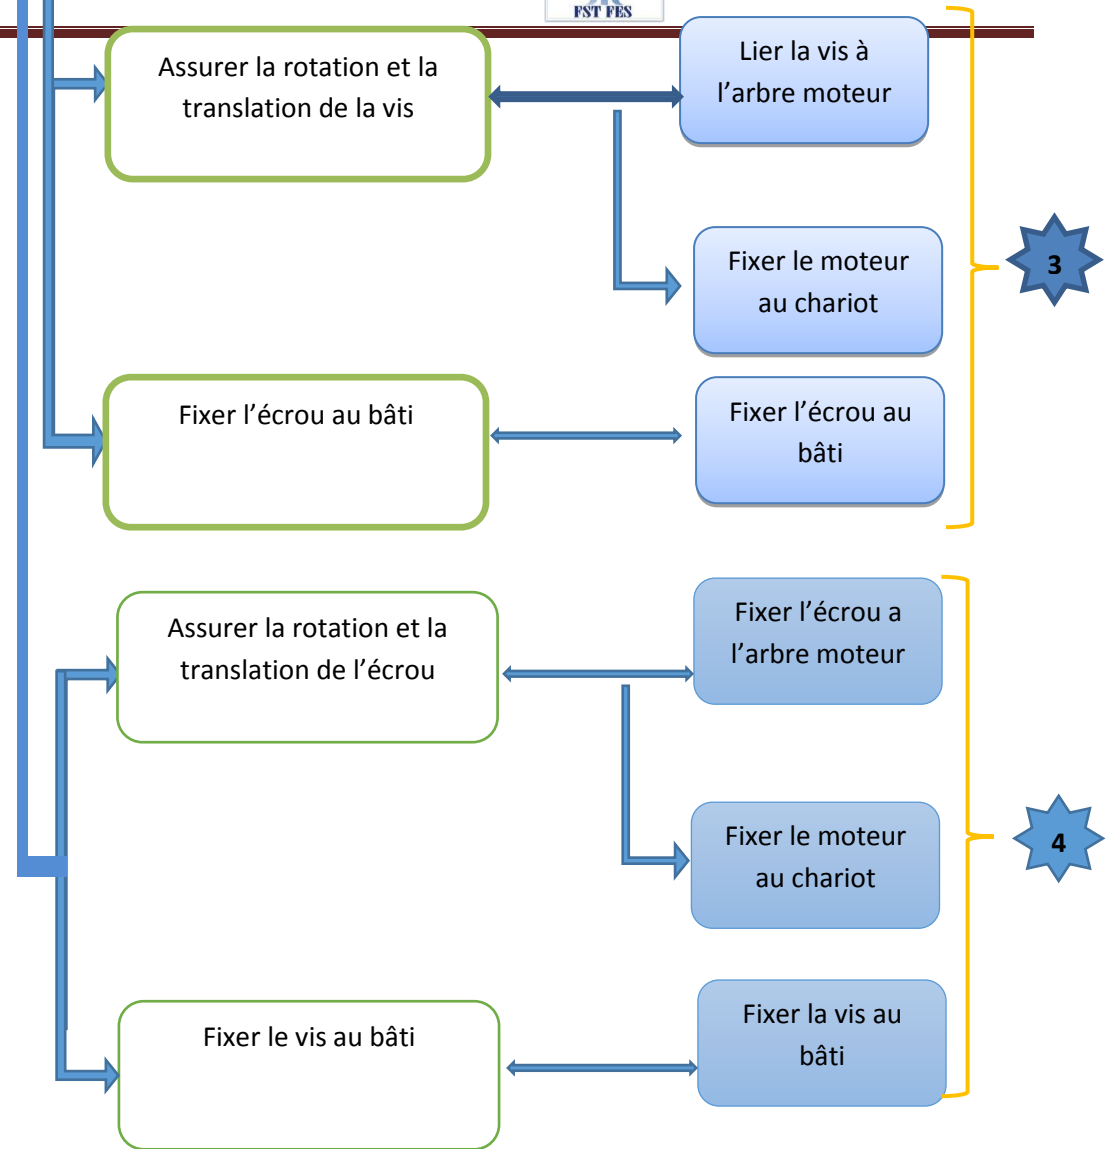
FST FES

Assurer la rotation et la translation de la vis

Lier la vis à l'arbre moteur

Fixer le moteur au chariot

3

Fixer l'écrou au bâti

Fixer l'écrou au bâti

Assurer la rotation et la translation de l'écrou

Fixer l'écrou a l'arbre moteur

Fixer le moteur au chariot

4

Fixer le vis au bâti

Fixer la vis au bâti